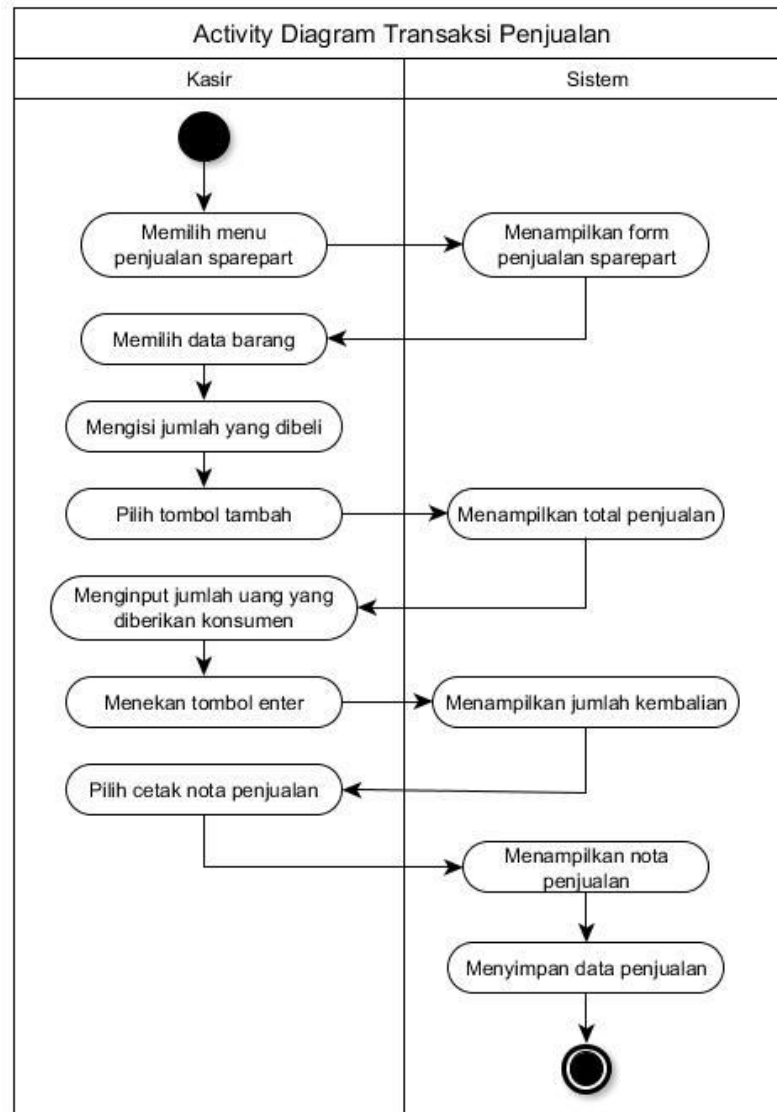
Activity Diagram Transaksi Penjualan

Kasir

Sistem

Memilih menu penjualan sparepart

Menampilkan form penjualan sparepart

Memilih data barang

Mengisi jumlah yang dibeli

Pilih tombol tambah

Menampilkan total penjualan

Menginput jumlah uang yang diberikan konsumen

Menekan tombol enter

Menampilkan jumlah kembalian

Pilih cetak nota penjualan

Menampilkan nota penjualan

Menyimpan data penjualan